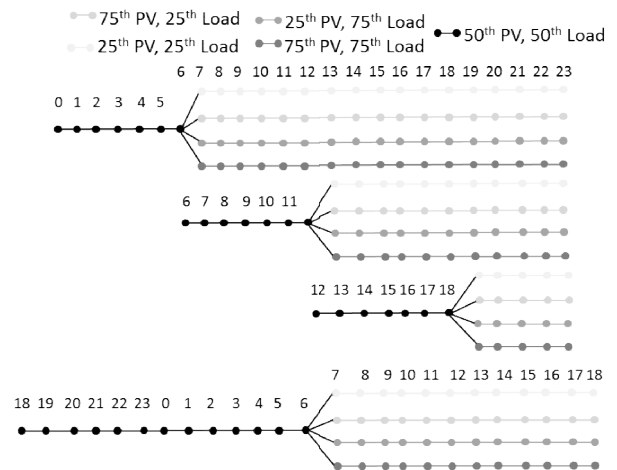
$75^{th}$ PV, $25^{th}$ Load
$25^{th}$ PV, $25^{th}$ Load
$25^{th}$ PV, $75^{th}$ Load
$75^{th}$ PV, $75^{th}$ Load
$50^{th}$ PV, $50^{th}$ Load

0 1 2 3 4 5 6 7 8 9 10 11 12 13 14 15 16 17 18 19 20 21 22 23

6 7 8 9 10 11

12 13 14 15 16 17 18

18 19 20 21 22 23 0 1 2 3 4 5 6 7 8 9 10 11 12 13 14 15 16 17 18